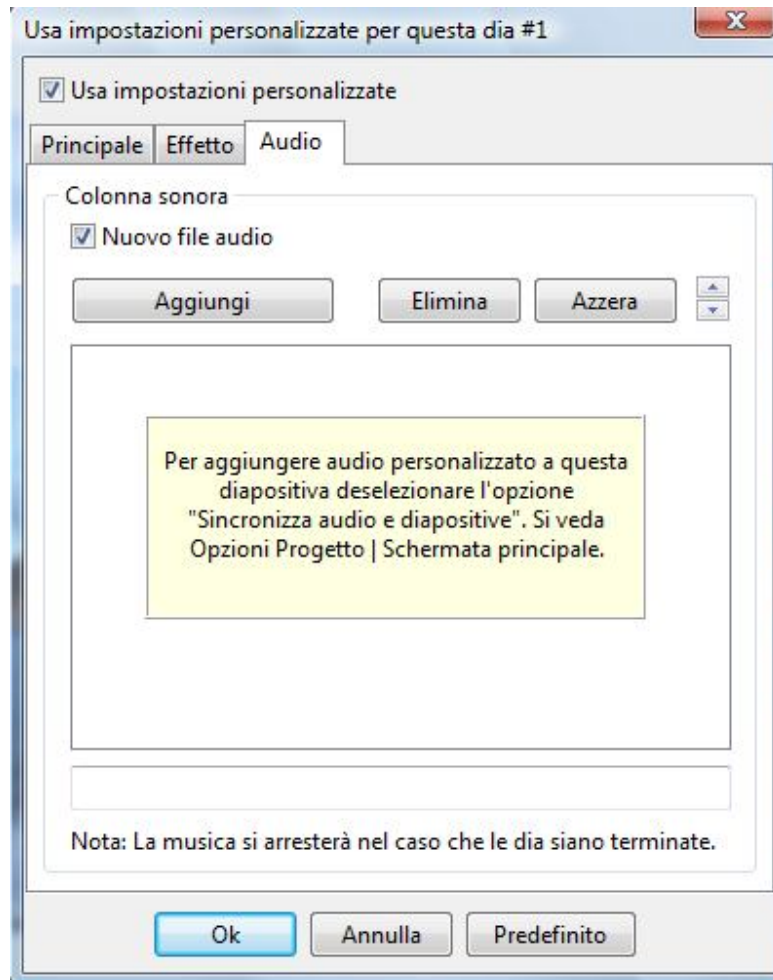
Usa impostazioni personalizzate per questa dia #1

Usa impostazioni personalizzate

Principale | Effetto | Audio

Colonna sonora

Nuovo file audio

Aggiungi | Elimina | Azzera

Per aggiungere audio personalizzato a questa diapositiva deselezionare l'opzione "Sincronizza audio e diapositive". Si veda Opzioni Progetto | Schermata principale.

Nota: La musica si arresterà nel caso che le dia siano terminate.

Ok | Annulla | Predefinito